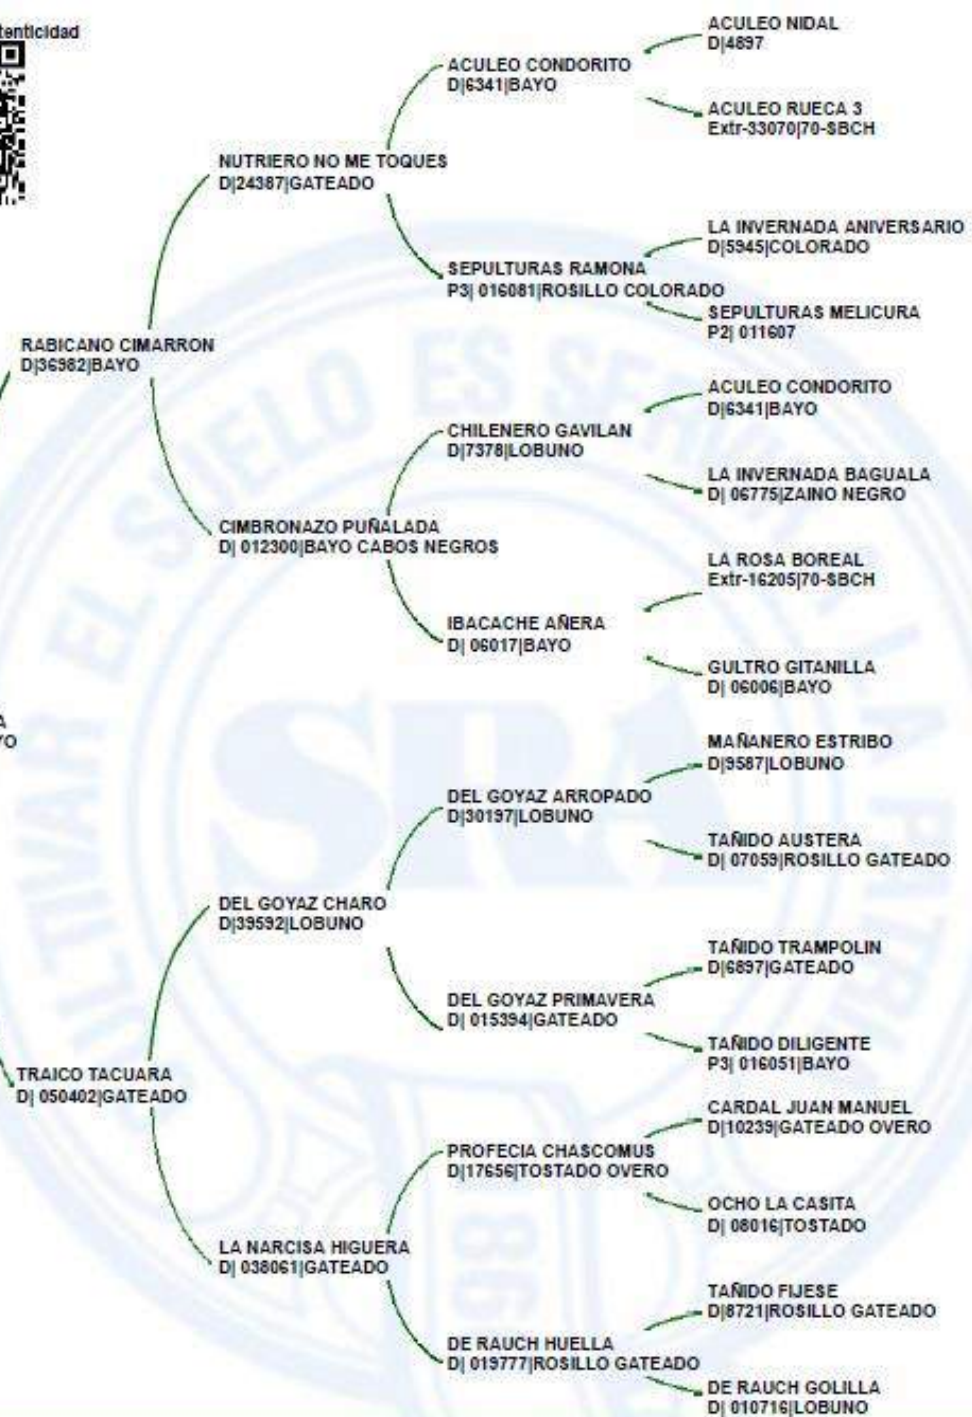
tenticidad

ACULEO NIDAL
D|4897

ACULEO CONDORITO
D|6341|BAYO

ACULEO RUECA 3
Extr-33070|70-SBCH

NUTRIERO NO ME TOQUES
D|24387|GATEADO

LA INVERNADA ANIVERSARIO
D|5945|COLORADO

SEPULTURAS RAMONA
P3| 016081|ROSILLO COLORADO

SEPULTURAS MELICURA
P2| 011607

RABICANO CIMARRON
D|36982|BAYO

ACULEO CONDORITO
D|6341|BAYO

CHILENERO GAVILAN
D|7378|LOBUNO

LA INVERNADA BAGUALA
D| 06775|ZAINO NEGRO

CIMBRONAZO PUÑALADA
D| 012300|BAYO CABOS NEGROS

LA ROSA BOREAL
Extr-16205|70-SBCH

IBACACHE AÑERA
D| 06017|BAYO

GULTRO GITANILLA
D| 06006|BAYO

A
YO

MAÑANERO ESTRIBO
D|9587|LOBUNO

DEL GOYAZ ARROPADO
D|30197|LOBUNO

TAÑIDO AUSTERA
D| 07059|ROSILLO GATEADO

DEL GOYAZ CHARO
D|39592|LOBUNO

TAÑIDO TRAMPOLIN
D|6897|GATEADO

DEL GOYAZ PRIMAVERA
D| 015394|GATEADO

TAÑIDO DILIGENTE
P3| 016051|BAYO

TRAICO TACUARA
D| 050402|GATEADO

CARDAL JUAN MANUEL
D|10239|GATEADO OVERO

PROFECIA CHASCOMUS
D|17656|TOSTADO OVERO

OCHO LA CASITA
D| 08016|TOSTADO

LA NARCISA HIGUERA
D| 038061|GATEADO

TAÑIDO FIJESE
D|8721|ROSILLO GATEADO

DE RAUCH HUELLA
D| 019777|ROSILLO GATEADO

DE RAUCH GOLILLA
D| 010716|LOBUNO